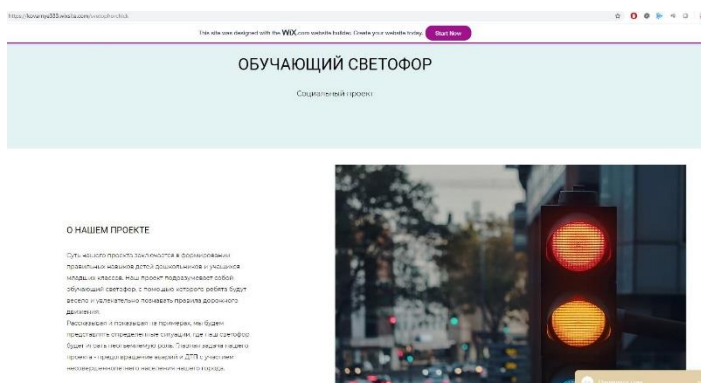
https://kovarnyа333.wixsite.com/svetoforclub

This site was designed with the WIX.com website builder. Create your website today. Start Now

ОБУЧАЮЩИЙ СВЕТОФОР

Социальный проект

О НАШЕМ ПРОЕКТЕ

Суть нашего проекта заключается в формировании правильных навыков детей дошкольников и учащихся младших классов. Наш проект подразумевает собой обучающий светофор, с помощью которого ребята будут весело и увлекательно познавать правила дорожного движения.
Рассказывая и показывая на примерах, мы будем представлять определенные ситуации, где наш светофор будет играть неотъемлемую роль. Главная задача нашего проекта - предотвращение аварий и ДТП с участием несовершеннолетнего населения нашего города.